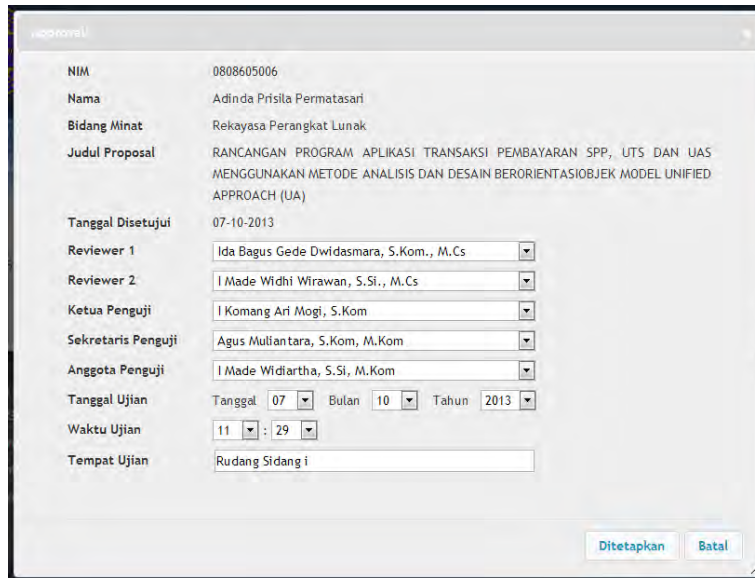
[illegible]

| | |
|---|---|
| NIM | 0808605006 |
| Nama | Adinda Prisila Permatasari |
| Bidang Minat | Rekayasa Perangkat Lunak |
| Judul Proposal | RANCANGAN PROGRAM APLIKASI TRANSAKSI PEMBAYARAN SPP, UTS DAN UAS MENGGUNAKAN METODE ANALISIS DAN DESAIN BERORIENTASIOBJEK MODEL UNIFIED APPROACH (UA) |
| Tanggal Disetujui | 07-10-2013 |
| Reviewer 1 | Ida Bagus Gede Dwidasmara, S.Kom., M.Cs |
| Reviewer 2 | I Made Widhi Wirawan, S.Si., M.Cs |
| Ketua Penguji | I Komang Ari Mogi, S.Kom |
| Sekretaris Penguji | Agus Muliantara, S.Kom, M.Kom |
| Anggota Penguji | I Made Widiartha, S.Si, M.Kom |
| Tanggal Ujian | Tanggal 07 Bulan 10 Tahun 2013 |
| Waktu Ujian | 11 : 29 |
| Tempat Ujian | Rudang Sidang i |

Ditetapkan Batal